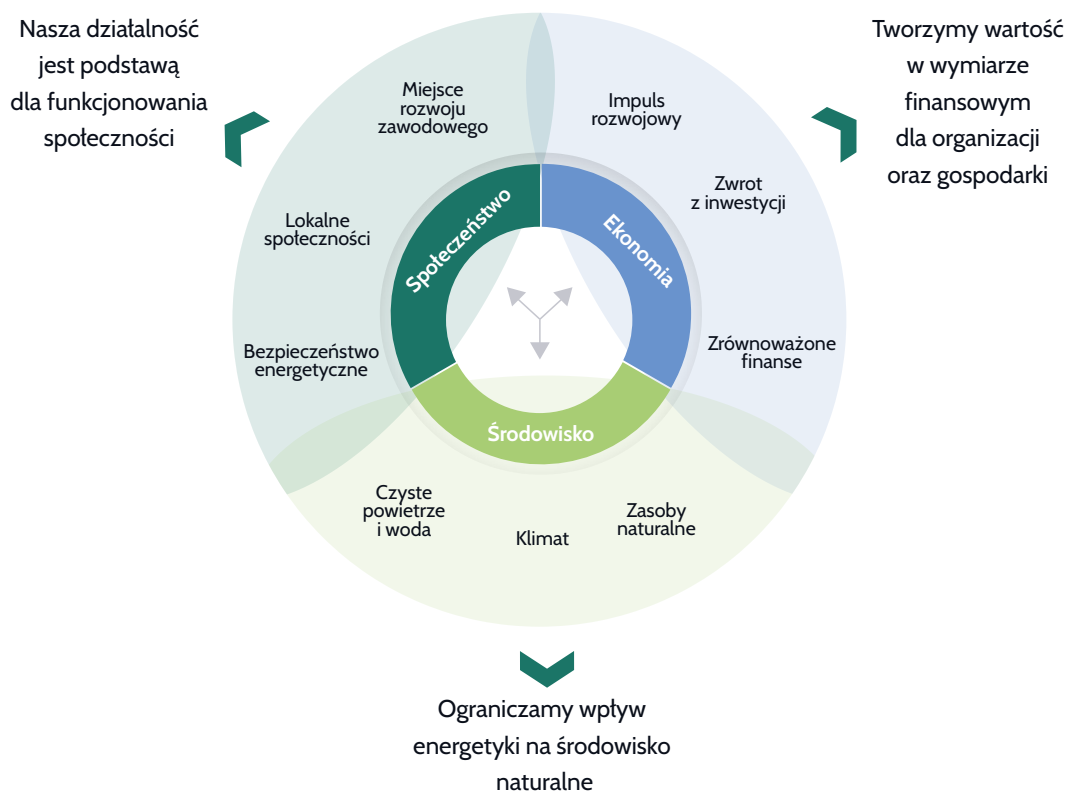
Nasza działalność jest podstawą dla funkcjonowania społeczności

Tworzymy wartość w wymiarze finansowym dla organizacji oraz gospodarki

Miejsce rozwoju zawodowego

Lokalne społeczności

Bezpieczeństwo energetyczne

Impuls rozwojowy

Zwrot z inwestycji

Zrównoważone finanse

Społeczeństwo

Ekonomia

Środowisko

Czyste powietrze i woda

Klimat

Zasoby naturalne

Ograniczamy wpływ energetyki na środowisko naturalne